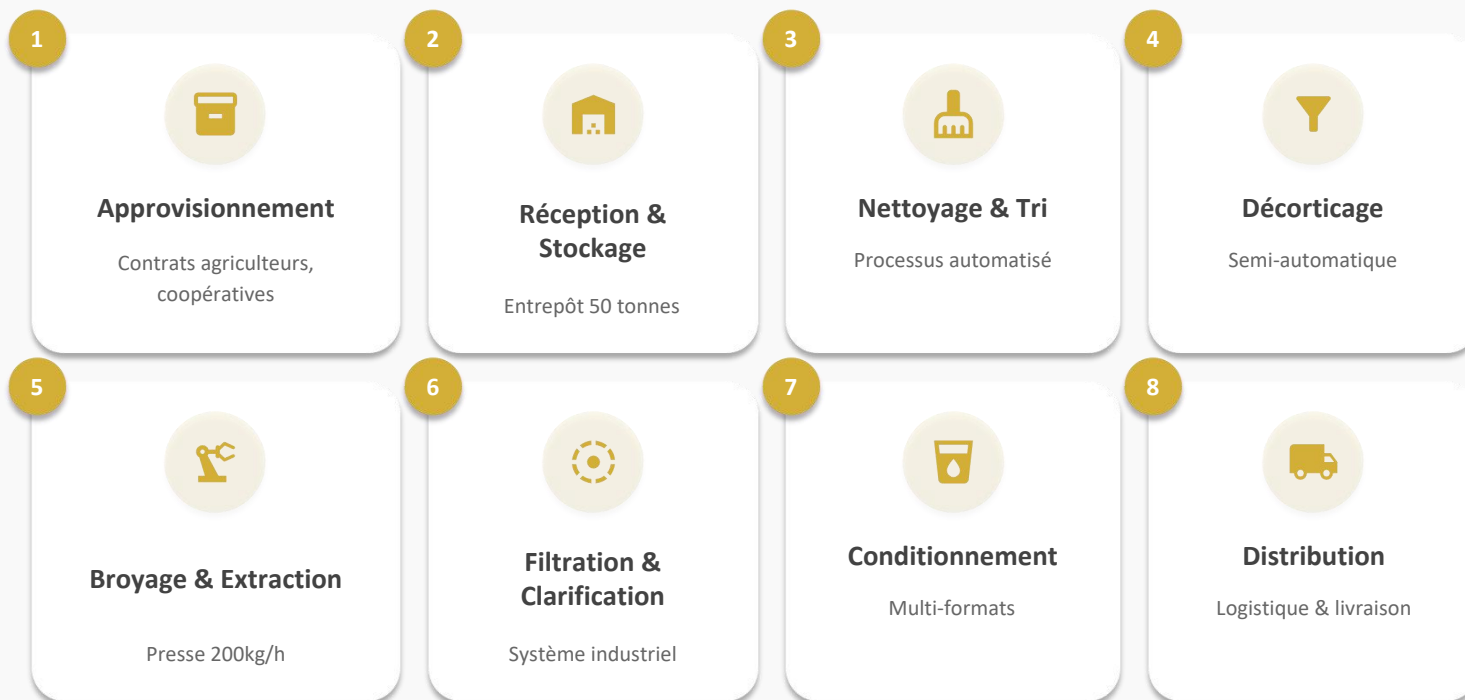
1
Approvisionnement
Contrats agriculteurs, coopératives

2
Réception & Stockage
Entrepôt 50 tonnes

3
Nettoyage & Tri
Processus automatisé

4
Décorticage
Semi-automatique

5
Broyage & Extraction
Presse 200kg/h

6
Filtration & Clarification
Système industriel

7
Conditionnement
Multi-formats

8
Distribution
Logistique & livraison